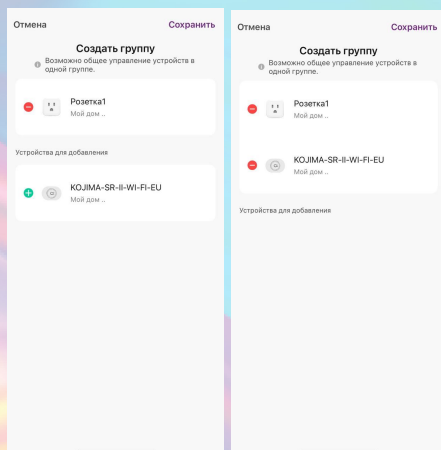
Отмена

Сохранить

Создать группу

Возможно общее управление устройств в одной группе.

Розетка1

Мой дом ..

Устройства для добавления

KOJIMA-SR-II-WI-FI-EU

Мой дом ..

Отмена

Сохранить

Создать группу

Возможно общее управление устройств в одной группе.

Розетка1

Мой дом ..

KOJIMA-SR-II-WI-FI-EU

Мой дом ..

Устройства для добавления